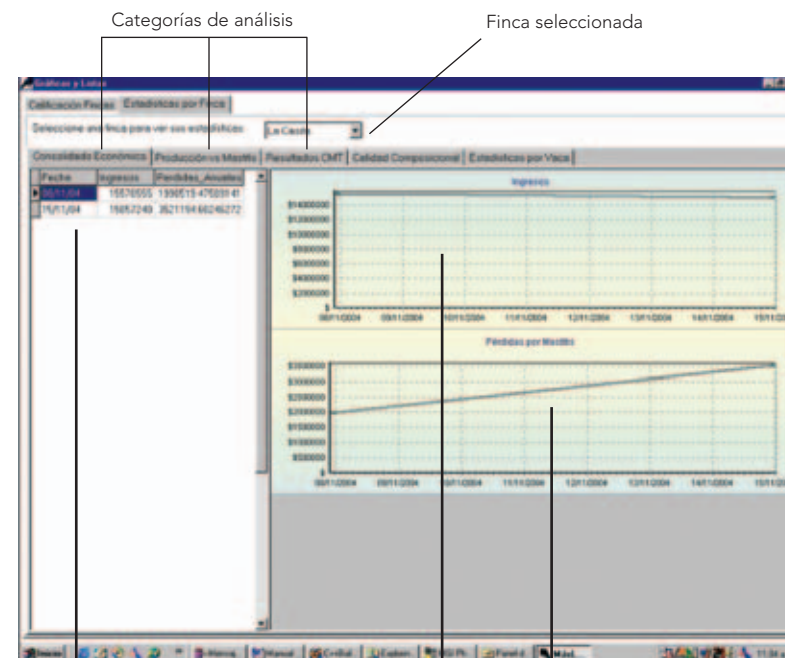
Categorías de análisis

Finca seleccionada

Gráficas y Listas

Calificación Fincas | Estadísticas por Finca

Seleccione una finca para ver sus estadísticas: La Casita

Consolidado Económico | Producción vs Mastitis | Resultados CMT | Calidad Composicional | Estadísticas por Vaca

| Fecha | Ingresos | Perdidas_Anuales |
|---|---|---|
| 08/11/04 | 15570555 | 1999515.47509141 |
| 15/11/04 | 15652249 | 3521194.66246272 |

Ingresos

$14000000
$12000000
$10000000
$8000000
$6000000
$4000000
$2000000
$

08/11/2004 09/11/2004 10/11/2004 11/11/2004 12/11/2004 13/11/2004 14/11/2004 15/11/2

Perdidas por Mastitis

$3500000
$3000000
$2500000
$2000000
$1500000
$1000000
$500000
$

08/11/2004 09/11/2004 10/11/2004 11/11/2004 12/11/2004 13/11/2004 14/11/2004 15/11/2

Inicio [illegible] Manual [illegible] 11:34 a